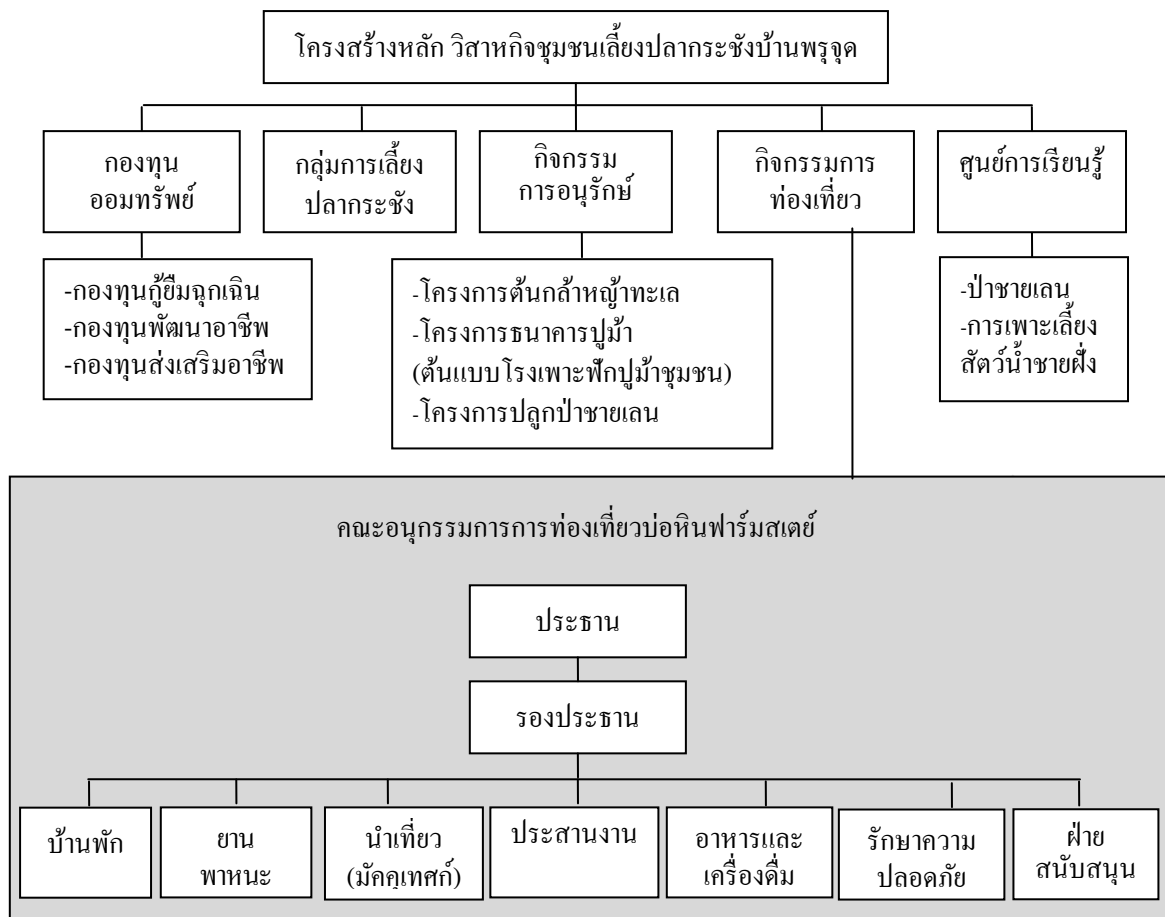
โครงสร้างหลัก วิสาหกิจชุมชนเลี้ยงปลากระชังบ้านพรุจูด

กองทุน ออมทรัพย์

กลุ่มการเลี้ยง ปลากระชัง

กิจกรรม การอนุรักษ์

กิจกรรมการ ท่องเที่ยว

ศูนย์การเรียนรู้

-กองทุนกู้ยืมฉุกเฉิน
-กองทุนพัฒนาอาชีพ
-กองทุนส่งเสริมอาชีพ

-โครงการต้นกล้าหญ้าทะเล
-โครงการธนาคารปูม้า (ต้นแบบโรงเพาะฟักปูม้าชุมชน)
-โครงการปลูกป่าชายเลน

-ป่าชายเลน
-การเพาะเลี้ยงสัตว์น้ำชายฝั่ง

คณะอนุกรรมการการท่องเที่ยวบ่อหินฟาร์มสเตย์

ประธาน

รองประธาน

บ้านพัก

ยาน พาหนะ

นำเที่ยว (มัคคุเทศก์)

ประสานงาน

อาหารและ เครื่องดื่ม

รักษาความ ปลอดภัย

ฝ่าย สนับสนุน